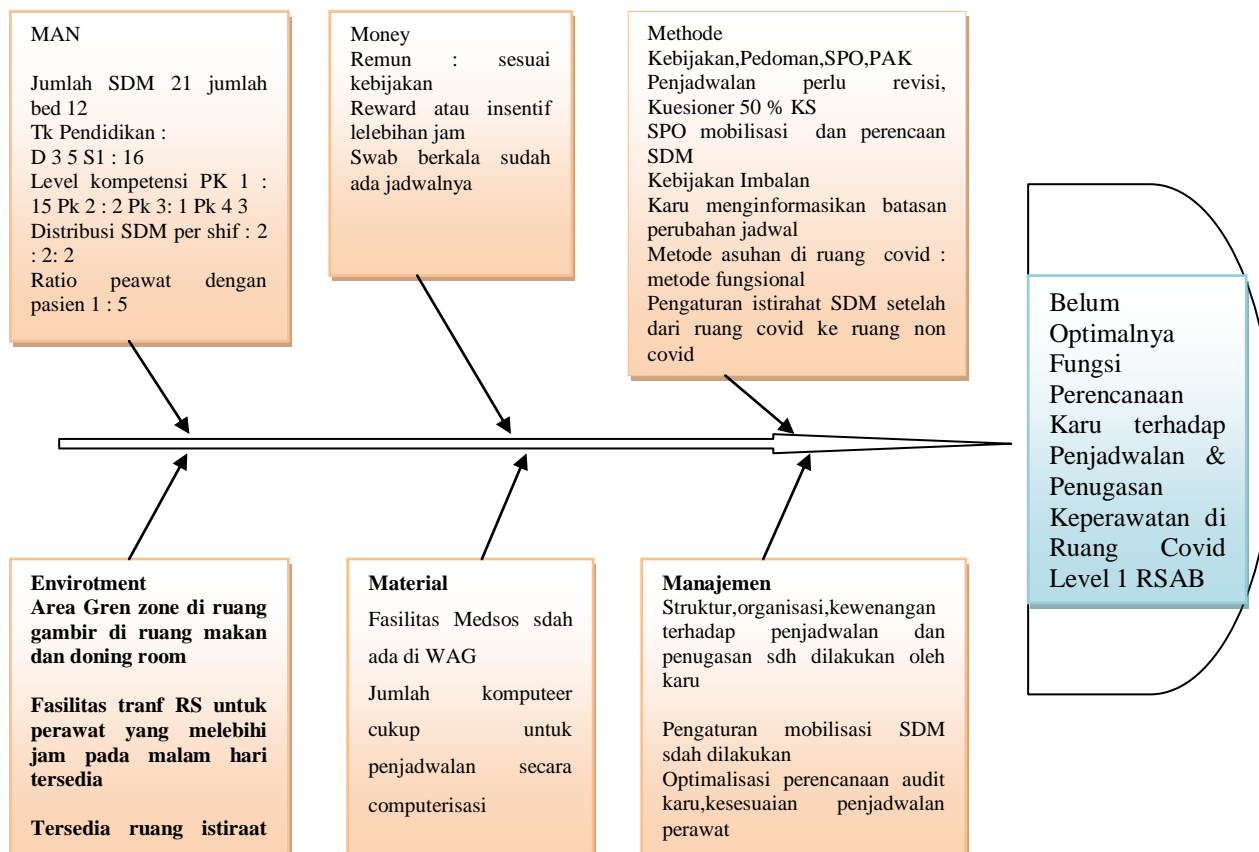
MAN

Jumlah SDM 21 jumlah bed 12
Tk Pendidikan :
D 3 5 S1 : 16
Level kompetensi PK 1 : 15 Pk 2 : 2 Pk 3: 1 Pk 4 3
Distribusi SDM per shif : 2 : 2: 2
Ratio peawat dengan pasien 1 : 5

Money
Remun : sesuai kebijakan
Reward atau insentif lelebihan jam
Swab berkala sudah ada jadwalnya

Methode
Kebijakan,Pedoman,SPO,PAK
Penjadwalan perlu revisi, Kuesioner 50 % KS
SPO mobilisasi dan perencaan SDM
Kebijakan Imbalan
Karu menginformasikan batasan perubahan jadwal
Metode asuhan di ruang covid : metode fungsional
Pengaturan istirahat SDM setelah dari ruang covid ke ruang non covid

Belum Optimalnya Fungsi Perencanaan Karu terhadap Penjadwalan & Penugasan Keperawatan di Ruang Covid Level 1 RSAB

Envirotment
Area Gren zone di ruang gambir di ruang makan dan doning room

Fasilitas tranf RS untuk perawat yang melebihi jam pada malam hari tersedia

Tersedia ruang istiraat

Material
Fasilitas Medsos sdah ada di WAG
Jumlah komputeer cukup untuk penjadwalan secara computerisasi

Manajemen
Struktur,organisasi,kewenangan terhadap penjadwalan dan penugasan sdh dilakukan oleh karu

Pengaturan mobilisasi SDM sdah dilakukan
Optimalisasi perencanaan audit karu,kesesuaian penjadwalan perawat